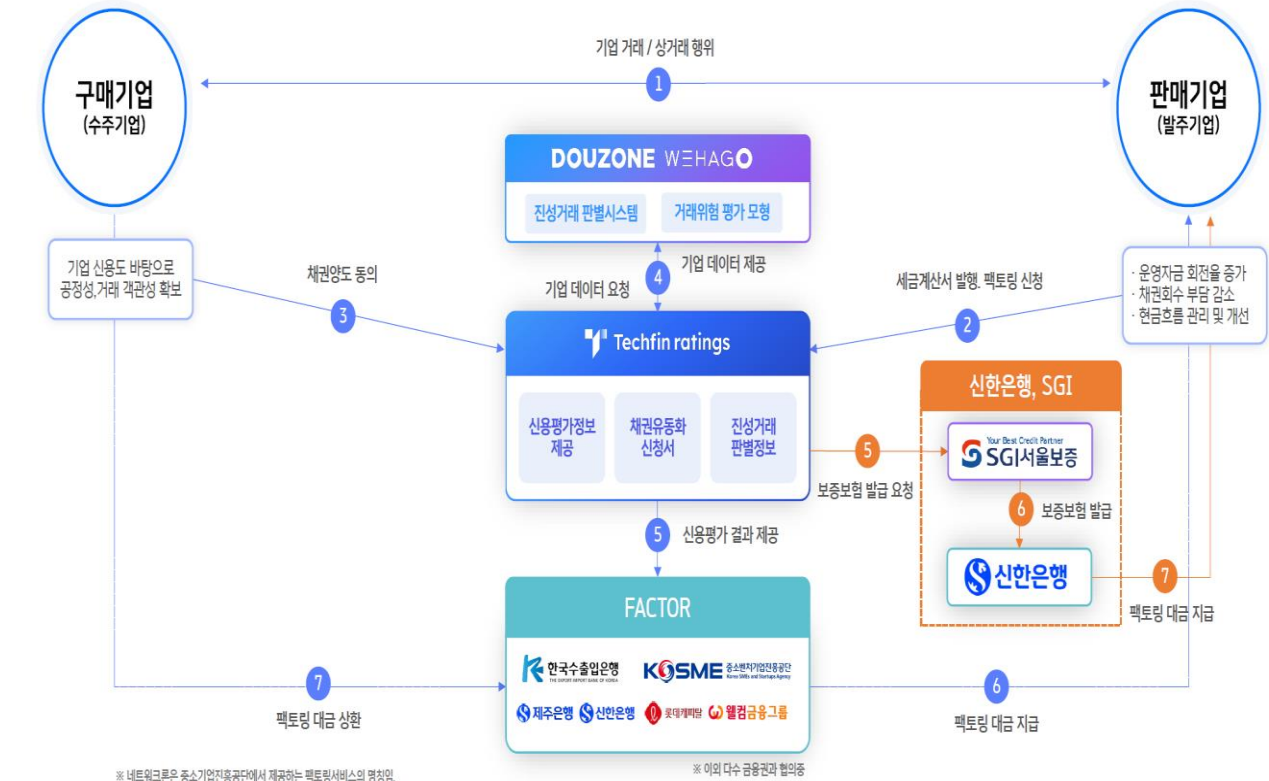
기업 거래 / 상거래 행위

1

구매기업
(수주기업)

판매기업
(발주기업)

DOUZONE WEHAGO

진성거래 판별시스템

거래위험 평가 모형

기업 신용도 바탕으로 공정성,거래 객관성 확보

채권양도 동의

3

4

기업 데이터 요청

기업 데이터 제공

세금계산서 발행, 팩토링 신청

2

· 운영자금 회전율 증가
· 채권회수 부담 감소
· 현금흐름 관리 및 개선

Techfin ratings

신용평가정보 제공

채권유동화 신청서

진성거래 판별정보

신한은행, SGI

5

Your Best Credit Partner
SGI서울보증

보증보험 발급 요청

6

보증보험 발급

신한은행

7

팩토링 대금 지급

5

신용평가 결과 제공

FACTOR

한국수출입은행
THE EXPORT-IMPORT BANK OF KOREA

KOSME 중소벤처기업진흥공단
Korea SMEs and Startups Agency

제주은행

신한은행

롯데캐피탈

웰컴금융그룹

7

팩토링 대금 상환

6

팩토링 대금 지급

※ 네트워크론은 중소기업진흥공단에서 제공하는 팩토링서비스의 명칭임

※ 이외 다수 금융권과 협의중